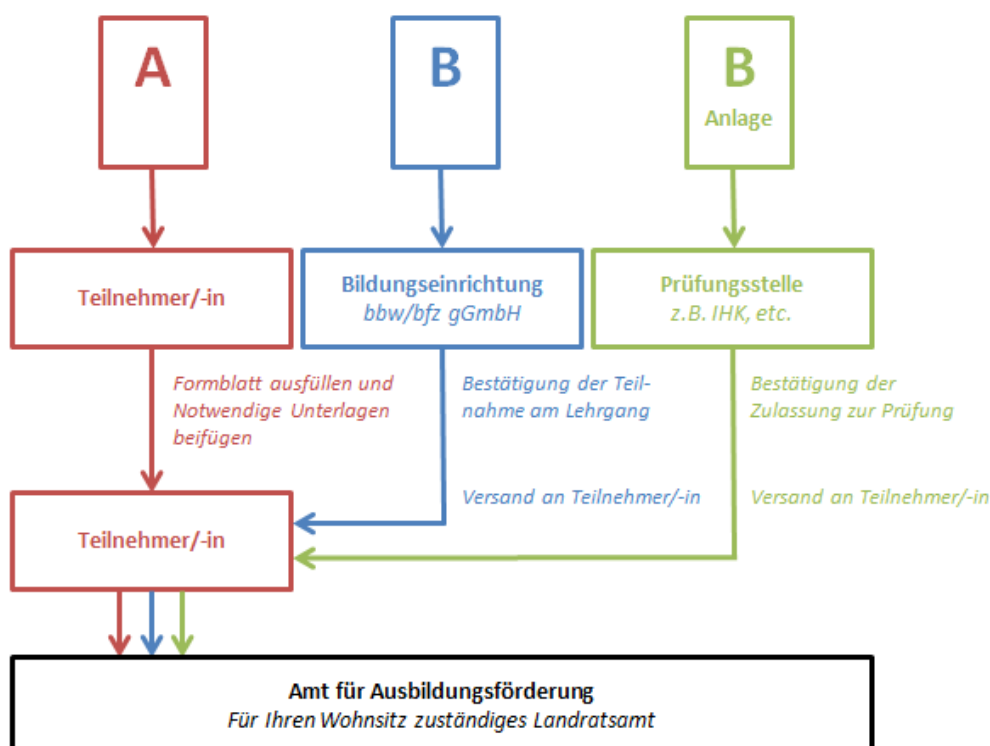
A

B

B
Anlage

Teilnehmer/-in

Bildungseinrichtung
bbw/bfz gGmbH

Prüfungsstelle
z.B. IHK, etc.

Formblatt ausfüllen und Notwendige Unterlagen beifügen

Bestätigung der Teilnahme am Lehrgang

Bestätigung der Zulassung zur Prüfung

Versand an Teilnehmer/-in

Versand an Teilnehmer/-in

Teilnehmer/-in

Amt für Ausbildungsförderung
Für Ihren Wohnsitz zuständiges Landratsamt